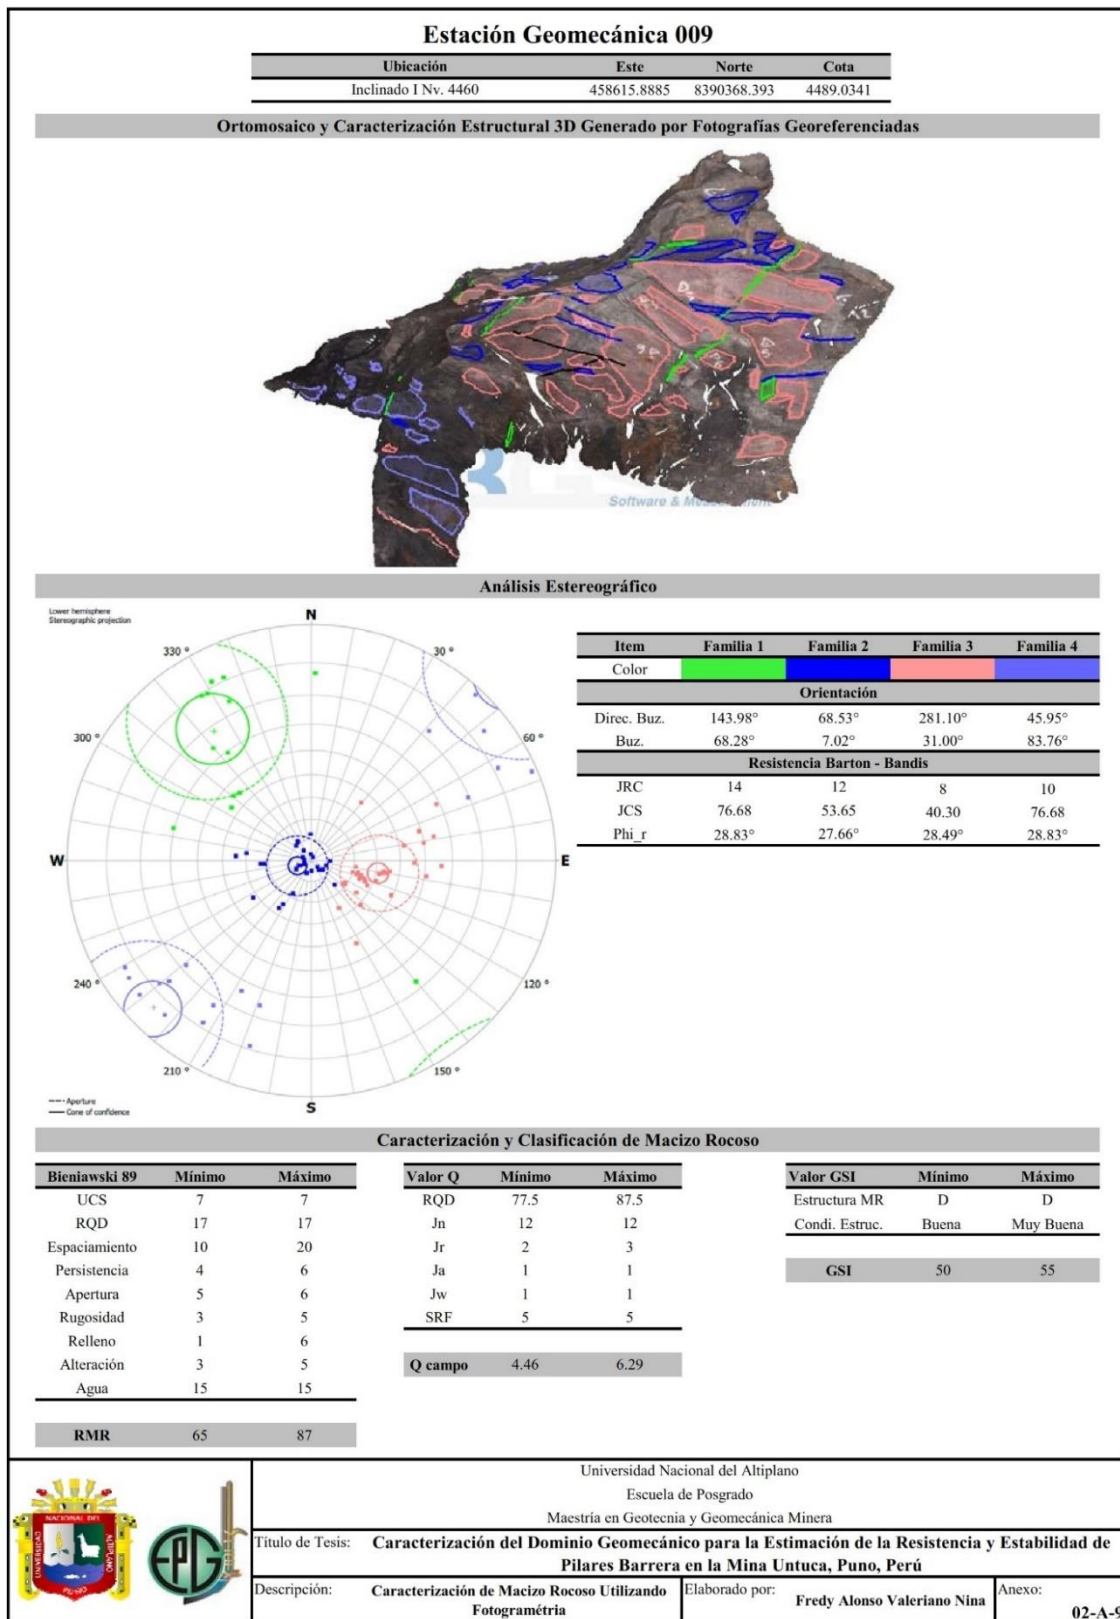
Estación Geomecánica 009

| Ubicación | Este | Norte | Cota |
|---|---|---|---|
| Inclinado I Nv. 4460 | 458615.8885 | 8390368.393 | 4489.0341 |

Ortomosaico y Caracterización Estructural 3D Generado por Fotografías Georeferenciadas

Software & Measurement

Análisis Estereográfico

Lower hemisphere
Stereographic projection

N
330 °
30 °
300 °
60 °
W
E
240 °
120 °
210 °
150 °
S

Aperture
Cone of confidence

| Item | Familia 1 | Familia 2 | Familia 3 | Familia 4 |
|---|---|---|---|---|
| Color | | | | |
| Orientación | | | | |
| Direc. Buz. | 143.98° | 68.53° | 281.10° | 45.95° |
| Buz. | 68.28° | 7.02° | 31.00° | 83.76° |
| Resistencia Barton - Bandis | | | | |
| JRC | 14 | 12 | 8 | 10 |
| JCS | 76.68 | 53.65 | 40.30 | 76.68 |
| Phi_r | 28.83° | 27.66° | 28.49° | 28.83° |

Caracterización y Clasificación de Macizo Rocoso

| Bieniawski 89 | Mínimo | Máximo |
|---|---|---|
| UCS | 7 | 7 |
| RQD | 17 | 17 |
| Espaciamiento | 10 | 20 |
| Persistencia | 4 | 6 |
| Apertura | 5 | 6 |
| Rugosidad | 3 | 5 |
| Relleno | 1 | 6 |
| Alteración | 3 | 5 |
| Agua | 15 | 15 |
| RMR | 65 | 87 |

| Valor Q | Mínimo | Máximo |
|---|---|---|
| RQD | 77.5 | 87.5 |
| Jn | 12 | 12 |
| Jr | 2 | 3 |
| Ja | 1 | 1 |
| Jw | 1 | 1 |
| SRF | 5 | 5 |
| Q campo | 4.46 | 6.29 |

| Valor GSI | Mínimo | Máximo |
|---|---|---|
| Estructura MR | D | D |
| Condi. Estruc. | Buena | Muy Buena |
| GSI | 50 | 55 |

NACIONAL DEL ALTIPLANO
UNIVERSIDAD
PUNO
EPG

Universidad Nacional del Altiplano
Escuela de Posgrado
Maestría en Geotecnia y Geomecánica Minera
Título de Tesis: Caracterización del Dominio Geomecánico para la Estimación de la Resistencia y Estabilidad de Pilares Barrera en la Mina Untuca, Puno, Perú
Descripción: Caracterización de Macizo Rocoso Utilizando Fotogramétria
Elaborado por: Fredy Alonso Valeriano Nina
Anexo: 02-A-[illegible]